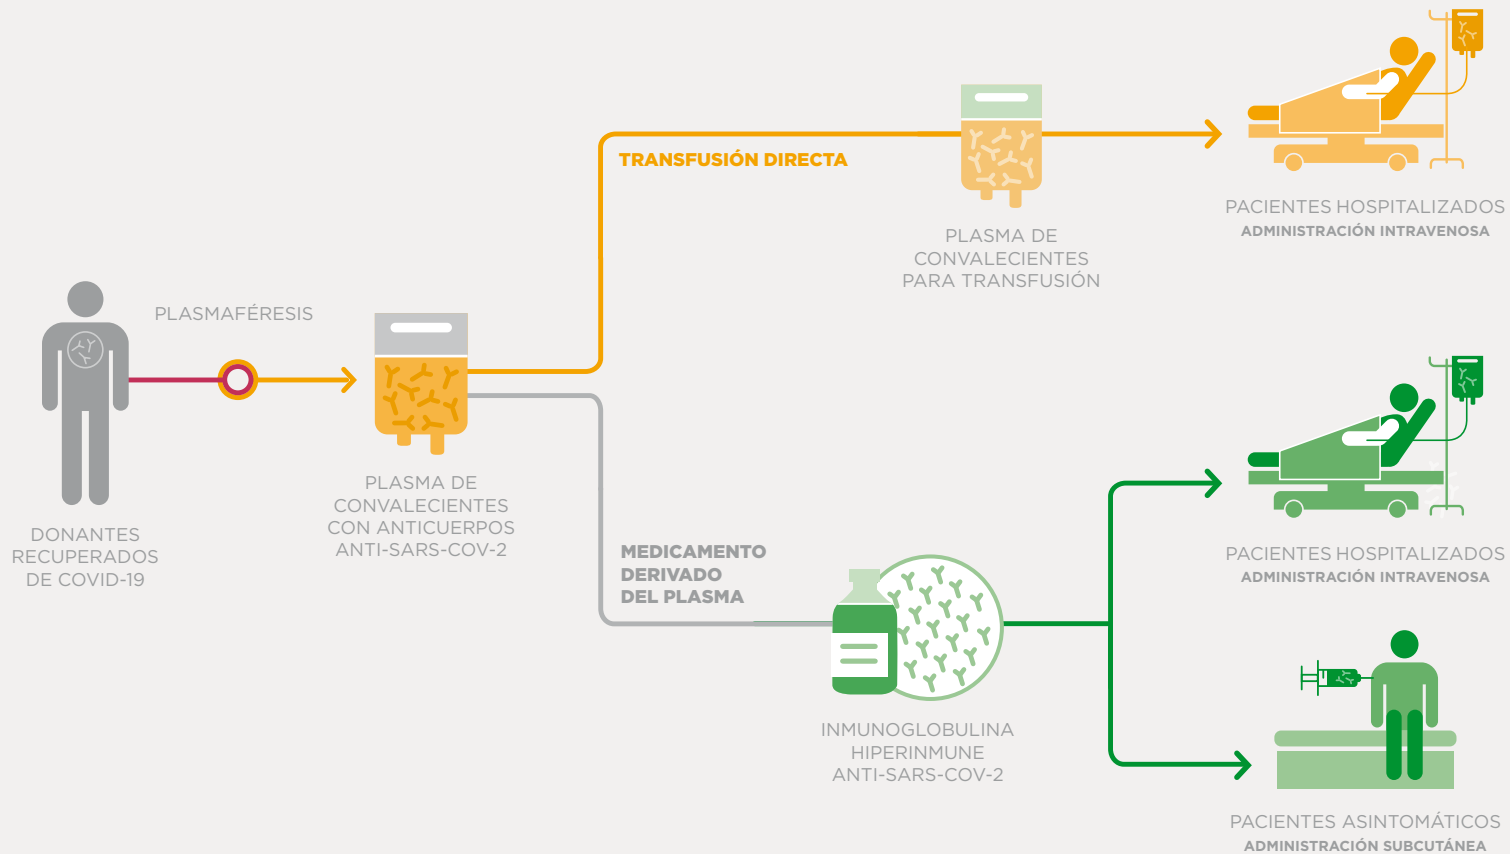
DONANTES RECUPERADOS DE COVID-19

PLASMAFÉRESIS

PLASMA DE CONVALECIENTES CON ANTICUERPOS ANTI-SARS-COV-2

TRANSFUSIÓN DIRECTA

PLASMA DE CONVALECIENTES PARA TRANSFUSIÓN

PACIENTES HOSPITALIZADOS
ADMINISTRACIÓN INTRAVENOSA

MEDICAMENTO DERIVADO DEL PLASMA

INMUNOGLOBULINA HIPERINMUNE ANTI-SARS-COV-2

PACIENTES HOSPITALIZADOS
ADMINISTRACIÓN INTRAVENOSA

PACIENTES ASINTOMÁTICOS
ADMINISTRACIÓN SUBCUTÁNEA